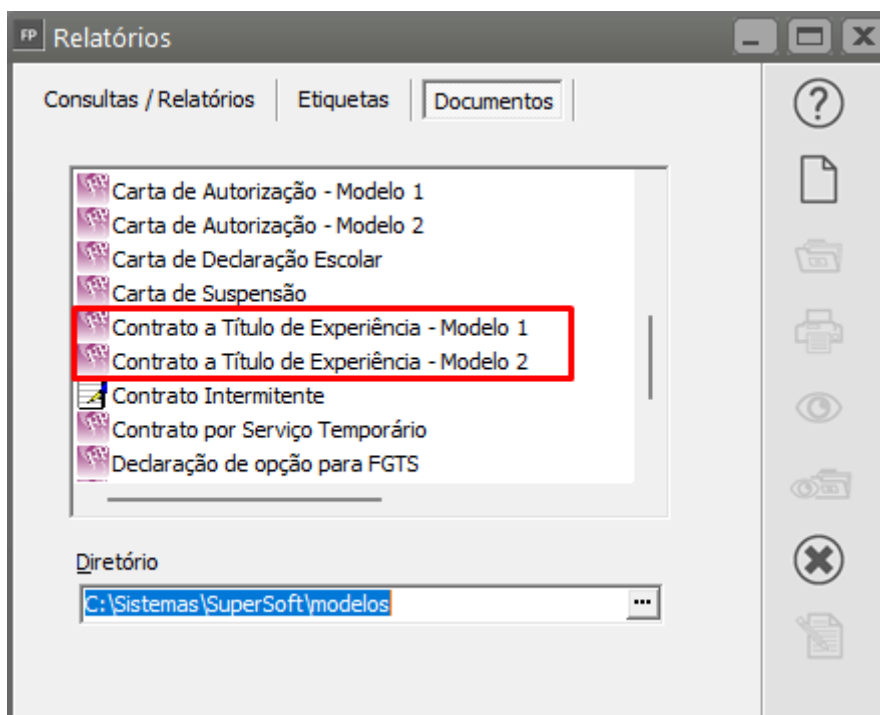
FP Relatórios

Consultas / Relatórios
Etiquetas
Documentos

Carta de Autorização - Modelo 1
Carta de Autorização - Modelo 2
Carta de Declaração Escolar
Carta de Suspensão
Contrato a Título de Experiência - Modelo 1
Contrato a Título de Experiência - Modelo 2
Contrato Intermitente
Contrato por Serviço Temporário
Declaração de opção para FGTS

Diretório
C:\Sistemas\SuperSoft\modelos
...